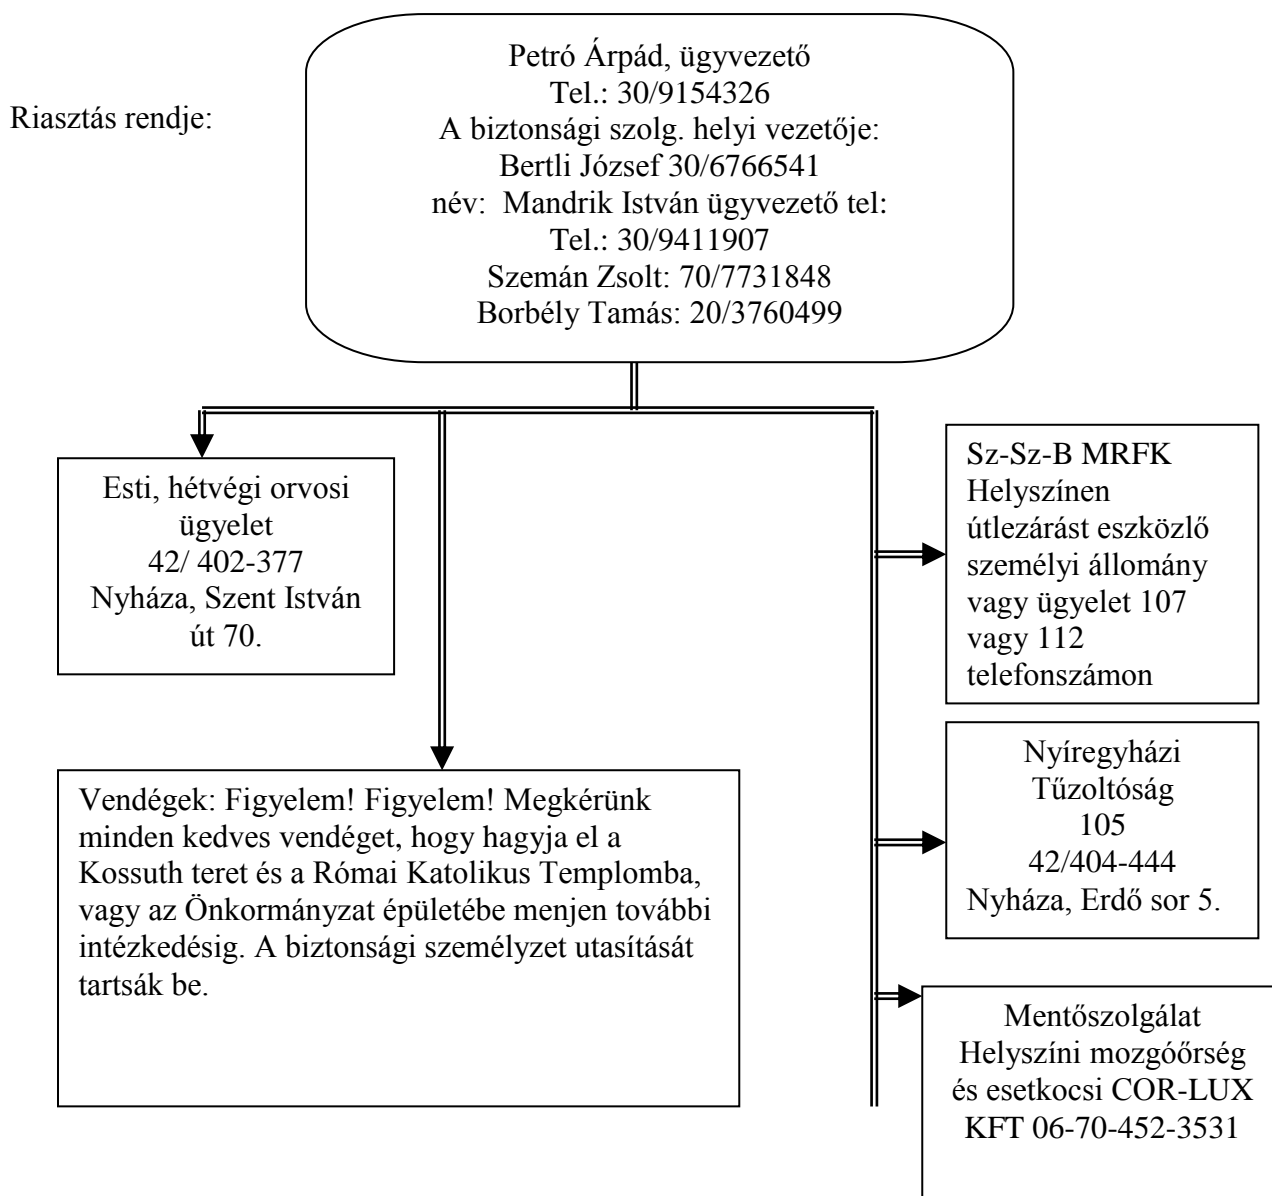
Riasztás rendje:

Petró Árpád, ügyvezető
Tel.: 30/9154326
A biztonsági szolg. helyi vezetője:
Bertli József 30/6766541
név: Mandrik István ügyvezető tel:
Tel.: 30/9411907
Szemán Zsolt: 70/7731848
Borbély Tamás: 20/3760499

Esti, hétvégi orvosi ügyelet
42/ 402-377
Nyháza, Szent István út 70.

Sz-Sz-B MRFK
Helyszínen útlezárást eszközlő személyi állomány vagy ügyelet 107 vagy 112 telefonszámon

Vendégek: Figyelem! Figyelem! Megkérünk minden kedves vendéget, hogy hagyja el a Kossuth teret és a Római Katolikus Templomba, vagy az Önkormányzat épületébe menjen további intézkedésig. A biztonsági személyzet utasítását tartsák be.

Nyíregyházi
Tűzoltóság
105
42/404-444
Nyháza, Erdő sor 5.

Mentőszolgálat
Helyszíni mozgóőrség és esetkocsi COR-LUX KFT 06-70-452-3531